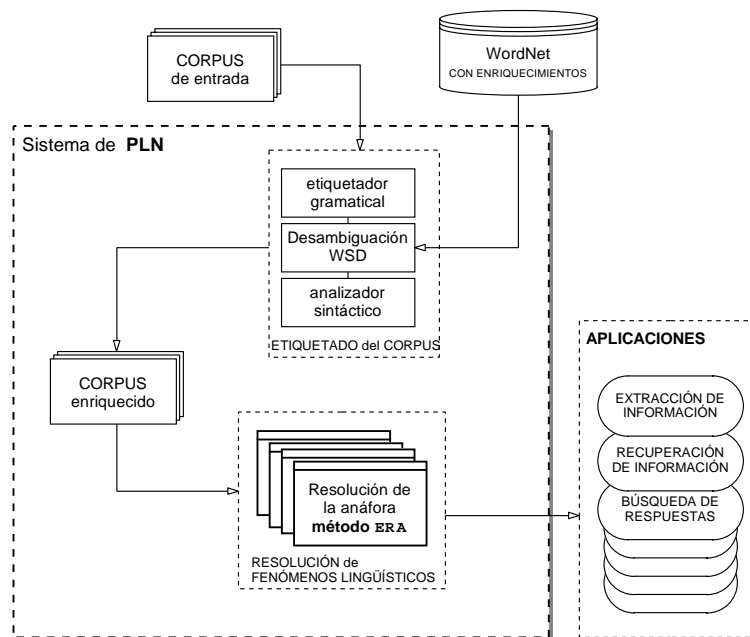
CORPUS
de entrada

WordNet
CON ENRIQUECIMIENTOS

Sistema de **PLN**

etiquetador gramatical

Desambiguación WSD

analizador sintáctico

ETIQUETADO del CORPUS

CORPUS
enriquecido

Resolución de la anáfora
**método ERA**

RESOLUCIÓN de FENÓMENOS LINGÜÍSTICOS

**APLICACIONES**

EXTRACCIÓN DE INFORMACIÓN

RECUPERACIÓN DE INFORMACIÓN

BÚSQUEDA DE RESPUESTAS